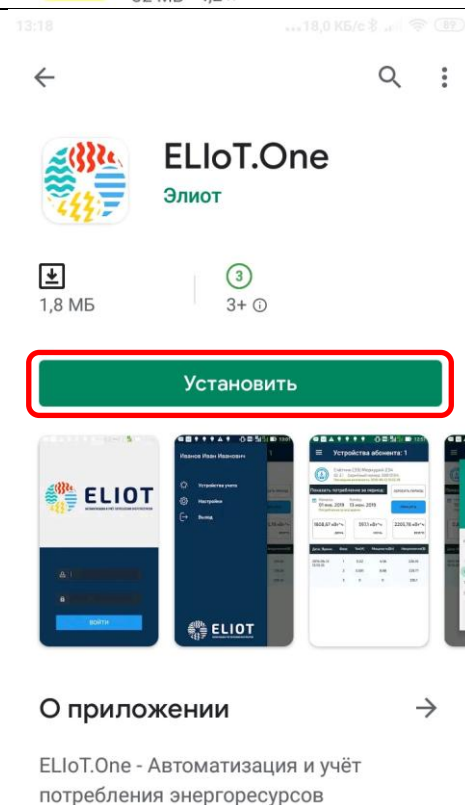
13:18 18,0 КБ/с 69

ELIoT.One
Элиот

1,8 МБ
3
3+ ⓘ

Установить

ELIOT
ВОЙТИ

Иванов Иван Иванович
Устройства учета
Настройки
Выход
ELIOT

Устройства абонента: 1
Показать потребление за период
01 янв. 2019
15 июн. 2019
1808,07 кВт*ч
5513 кВт*ч
2200,78 кВт*ч

О приложении

ELIoT.One - Автоматизация и учёт потребления энергоресурсов